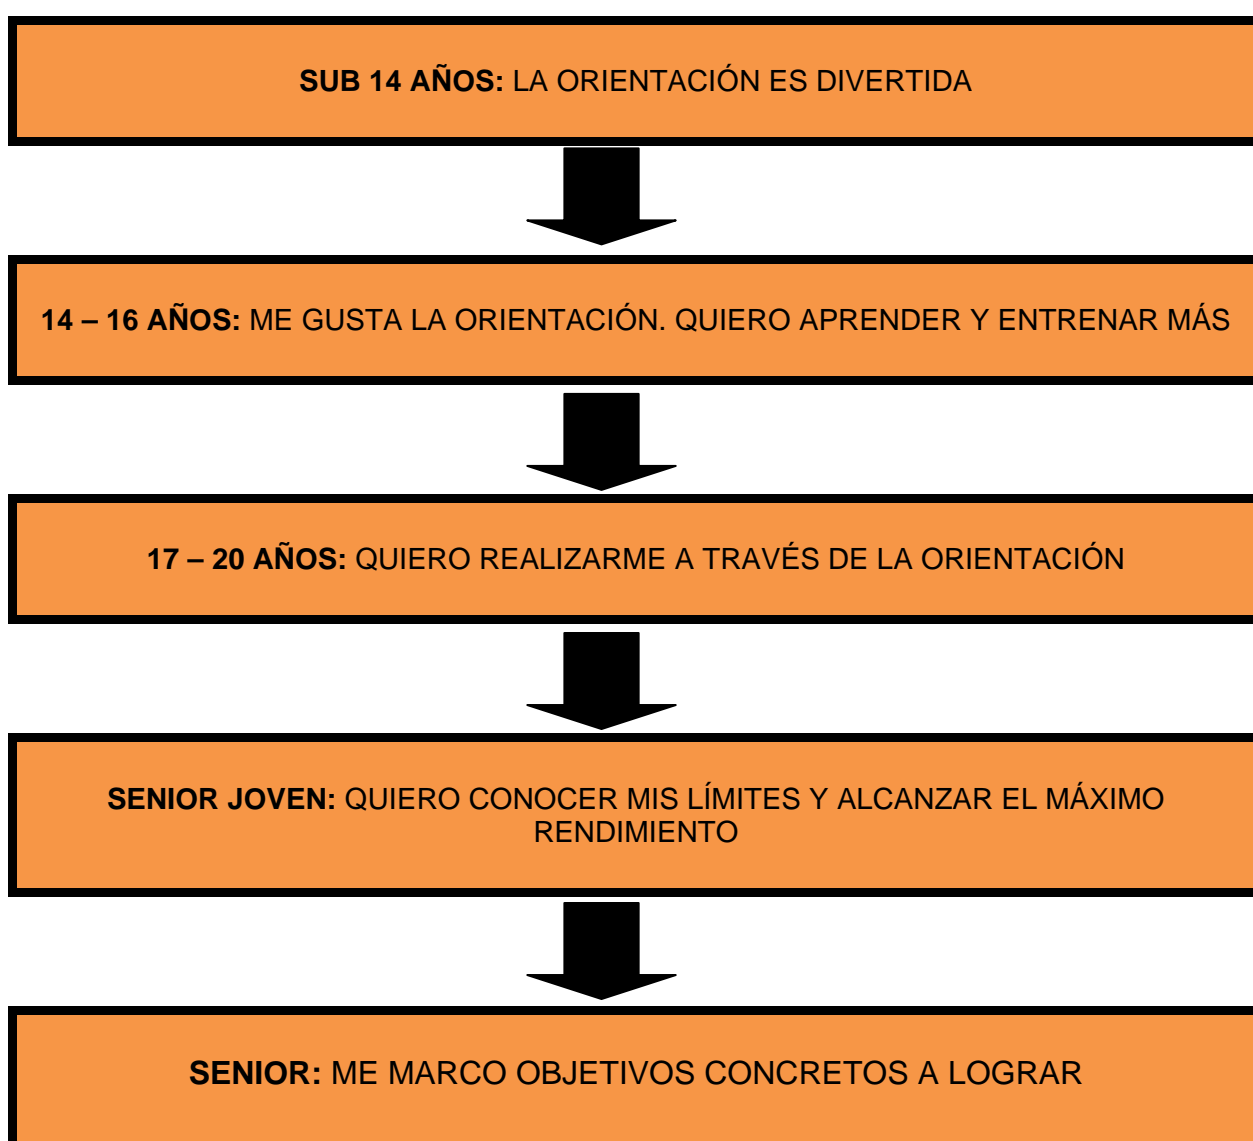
**SUB 14 AÑOS:** LA ORIENTACIÓN ES DIVERTIDA

**14 – 16 AÑOS:** ME GUSTA LA ORIENTACIÓN. QUIERO APRENDER Y ENTRENAR MÁS

**17 – 20 AÑOS:** QUIERO REALIZARME A TRAVÉS DE LA ORIENTACIÓN

**SENIOR JOVEN:** QUIERO CONOCER MIS LÍMITES Y ALCANZAR EL MÁXIMO RENDIMIENTO

**SENIOR:** ME MARCO OBJETIVOS CONCRETOS A LOGRAR